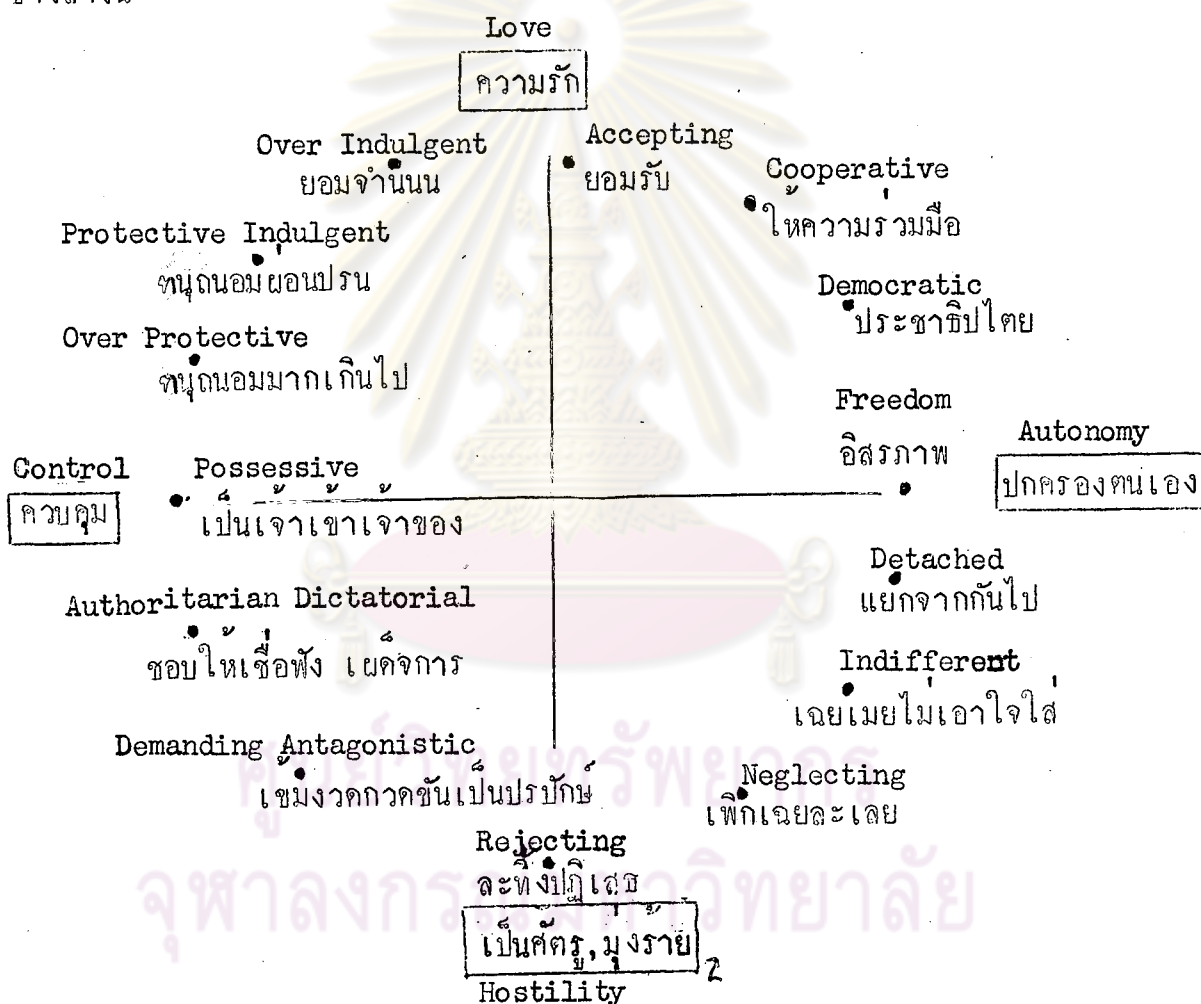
Love
ความรัก

Over Indulgent
ยอมจำนน

Accepting
ยอมรับ

Cooperative
ให้ความร่วมมือ

Protective Indulgent
ทนุถนอมผ่อนปรน

Democratic
ประชาธิปไตย

Over Protective
ทนุถนอมมากเกินไป

Freedom
อิสรภาพ

Autonomy
ปกครองตนเอง

Control
ควบคุม

Possessive
เป็นเจ้าเข้าเจ้าของ

Detached
แยกจากกันไป

Authoritarian Dictatorial
ชอบให้เชื่อฟัง เผด็จการ

Indifferent
เฉยเมยไม่เอาใจใส่

Demanding Antagonistic
เข้มงวดกวดขันเป็นปรปักษ์

Neglecting
เพิกเฉยละเลย

Rejecting
ละทิ้งปฏิเสธ

เป็นศัตรู, มุ่งร้าย

Hostility

ศูนย์วิทยทรัพยากร
จุฬาลงกรณ์มหาวิทยาลัย